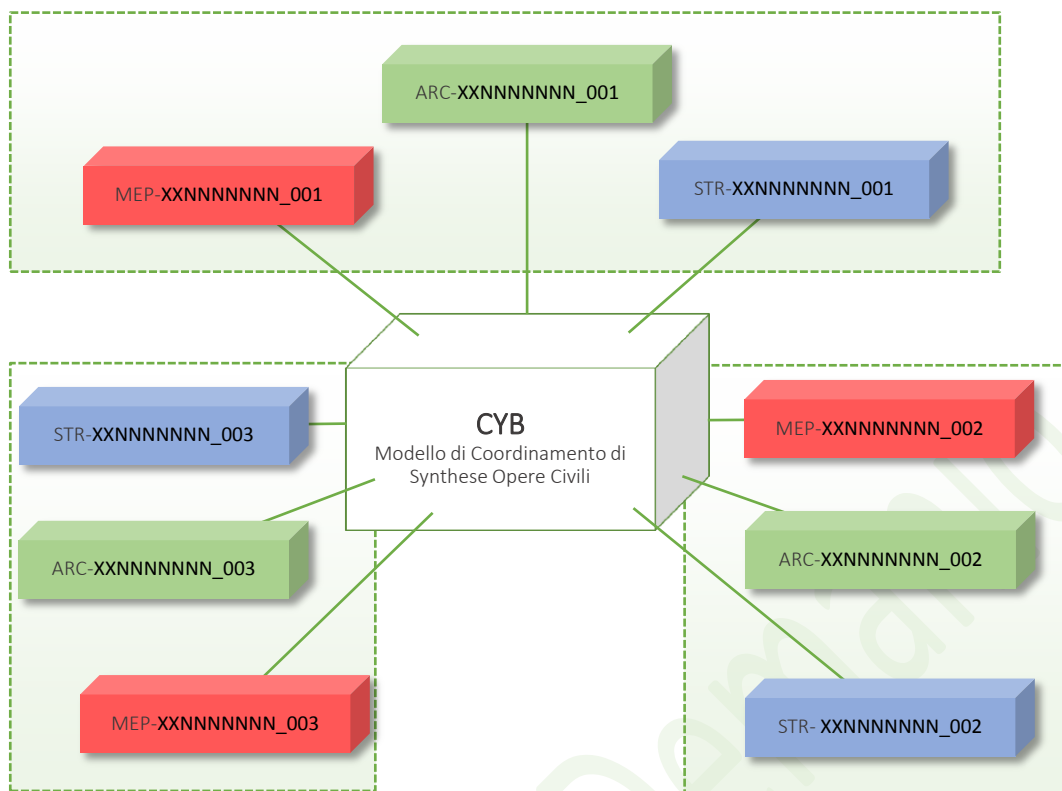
ARC-XXNNNNNNN_001

MEP-XXNNNNNNN_001

STR-XXNNNNNNN_001

CYB
Modello di Coordinamento di Synthese Opere Civili

STR-XXNNNNNNN_003

MEP-XXNNNNNNN_002

ARC-XXNNNNNNN_003

ARC-XXNNNNNNN_002

MEP-XXNNNNNNN_003

STR- XXNNNNNNN_002